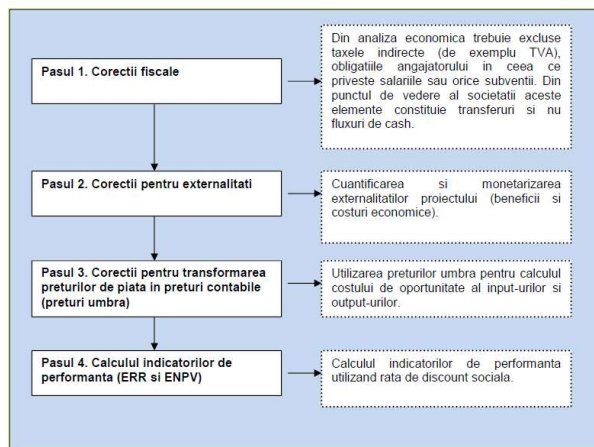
Pasul 1. Corectii fiscale

Din analiza economica trebuie excluse taxele indirecte (de exemplu TVA), obligatiile angajatorului in ceea ce priveste salariile sau orice subventii. Din punctul de vedere al societatii aceste elemente constituie transferuri si nu fluxuri de cash.

Pasul 2. Corectii pentru externalitati

Cuantificarea si monetarizarea externalitatilor proiectului (beneficii si costuri economice).

Pasul 3. Corectii pentru transformarea preturilor de piata in preturi contabile (preturi umbra)

Utilizarea preturilor umbra pentru calculul costului de oportunitate al input-urilor si output-urilor.

Pasul 4. Calculul indicatorilor de performanta (ERR si ENPV)

Calculul indicatorilor de performanta utilizand rata de discount sociala.